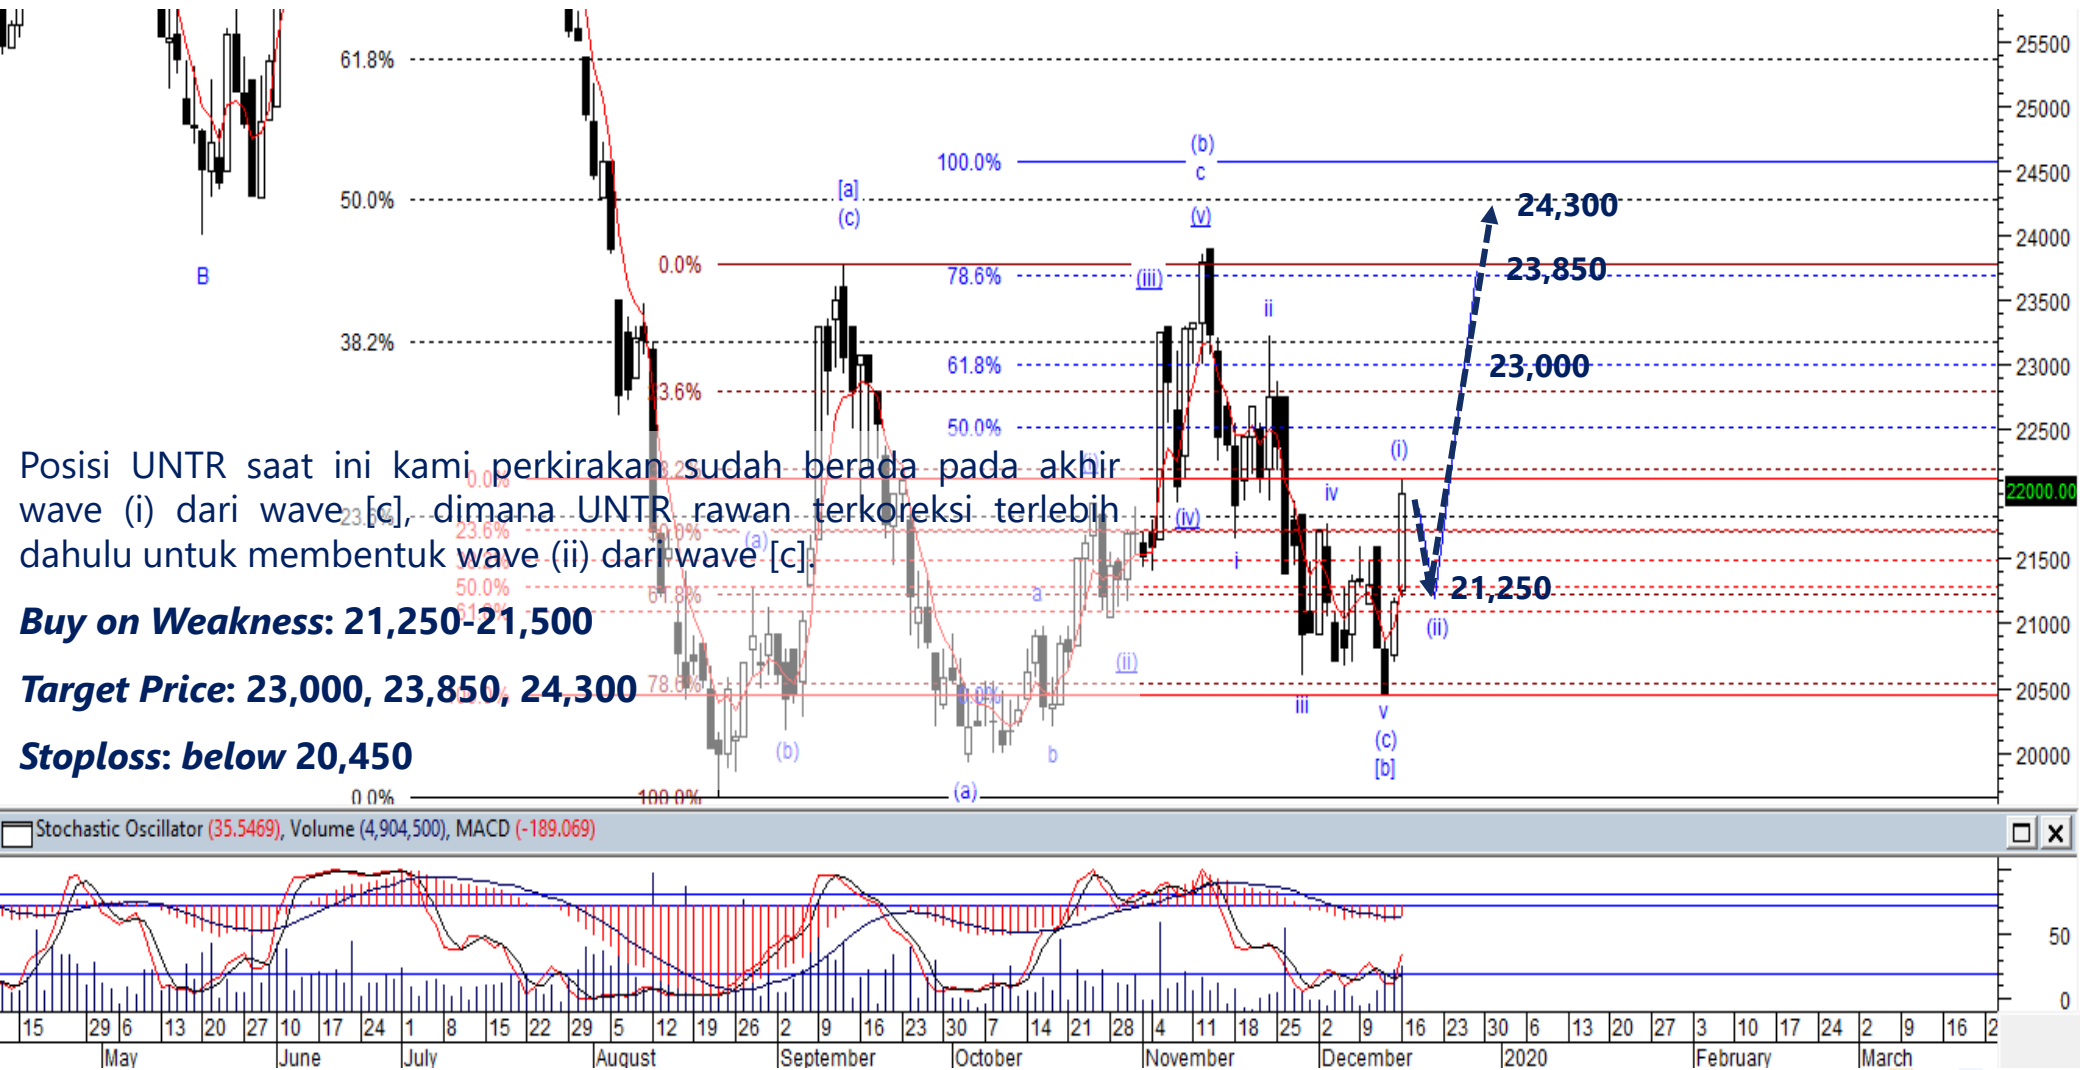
61.8%
50.0%
38.2%
B
0.0%
23.6%
[a]
(c)
100.0%
(b)
c
(v)
78.6%
(iii)
ii
61.8%
50.0%
(i)
iv
(iv)
i
24,300
23,850
23,000
21,250
(ii)
iii
v
(c)
[b]
(a)
(b)
a
b
(ii)
(a)
23.6%
50.0%
61.8%
78.6%
100.0%
0.0%

Posisi UNTR saat ini kami perkirakan sudah berada pada akhir wave (i) dari wave [c], dimana UNTR rawan terkoreksi terlebih dahulu untuk membentuk wave (ii) dari wave [c].

***Buy on Weakness*: 21,250-21,500**

***Target Price*: 23,000, 23,850, 24,300**

***Stoploss*: below 20,450**

25500
25000
24500
24000
23500
23000
22500
22000.00
21500
21000
20500
20000

Stochastic Oscillator (35.5469), Volume (4,904,500), MACD (-189.069)

50
0

15 29 6 13 20 27 10 17 24 1 8 15 22 29 5 12 19 26 2 9 16 23 30 7 14 21 28 4 11 18 25 2 9 16 23 30 6 13 20 27 3 10 17 24 2 9 16 2
May June July August September October November December 2020 February March